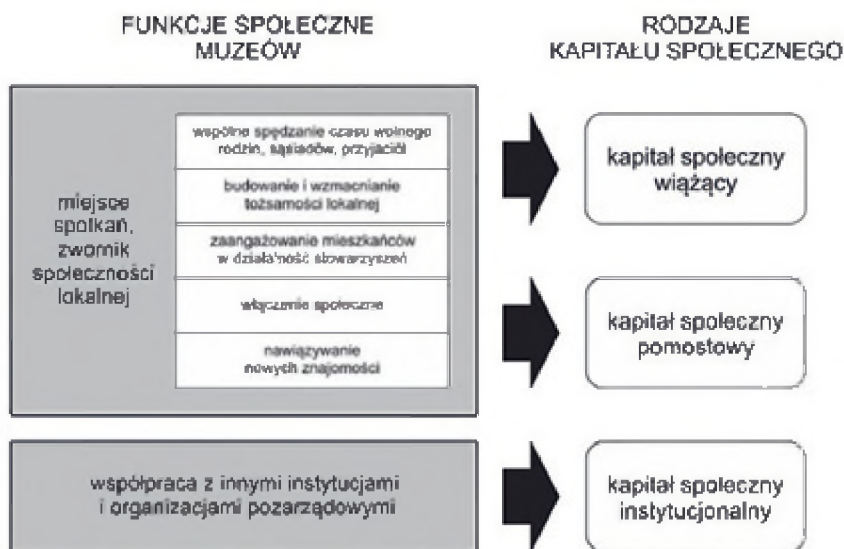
FUNKCJE SPOŁECZNE MUZEÓW

RODZAJE KAPITAŁU SPOŁECZNEGO

miejsce spotkań, zwornik społeczności lokalnej

wspólne spędzanie czasu wolnego rodzin, sąsiadów, przyjaciół

budowanie i wzmacnianie tożsamości lokalnej

zaangażowanie mieszkańców w działalność stowarzyszeń

włączenie społeczne

nawiązywanie nowych znajomości

współpraca z innymi instytucjami i organizacjami pozarządowymi

kapitał społeczny wiążący

kapitał społeczny pomostowy

kapitał społeczny instytucjonalny